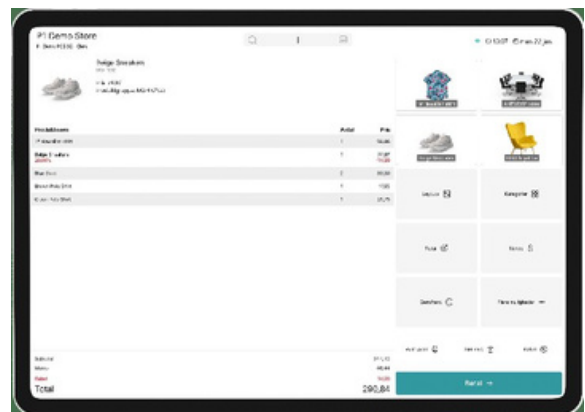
P1 Demo Store
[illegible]

Beige Sneakers
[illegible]
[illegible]

| Produkt/tjenester | Antal | Pris |
|---|---|---|
| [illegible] | 1 | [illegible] |
| Beige Sneakers | 1 | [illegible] |
| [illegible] | 1 | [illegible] |
| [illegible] | 1 | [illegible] |
| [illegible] | 1 | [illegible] |

Subtotal
Moms
Rabat
Total 290,84

Layout
Kategorier
Rabat
Retur
Sælgere
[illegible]

Betal →